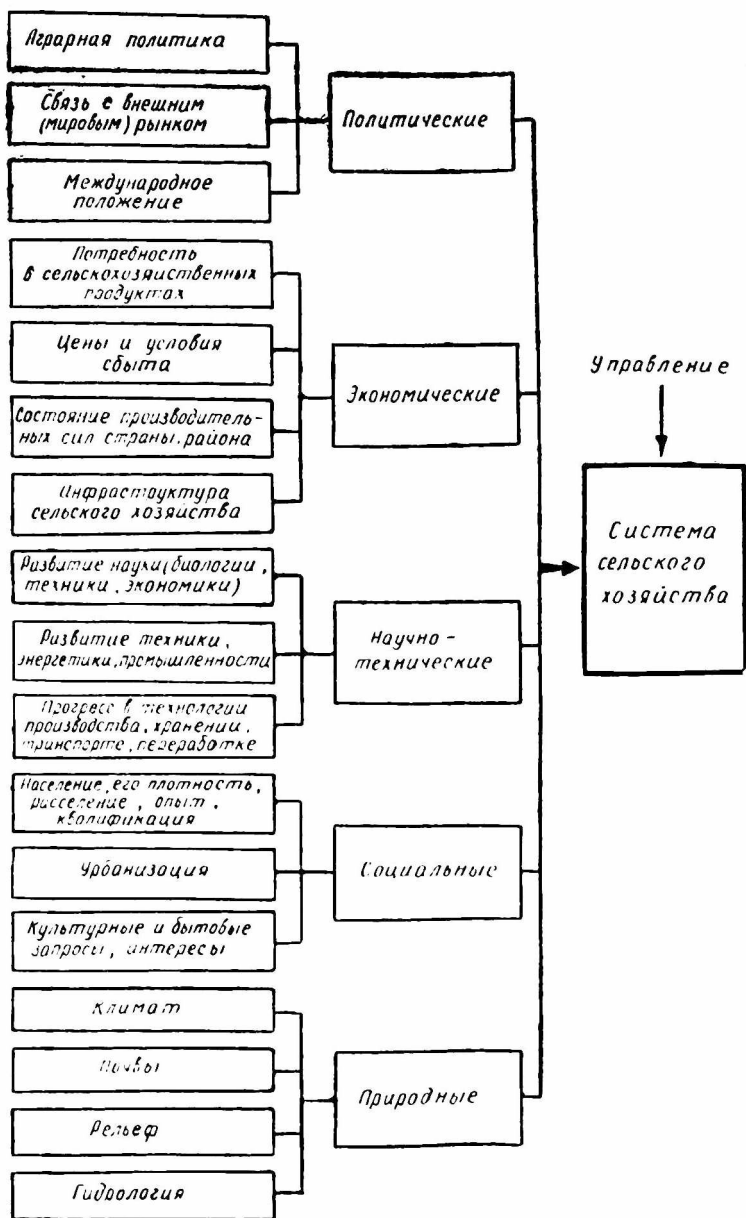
Аграрная политика

Сбязь с внешним (мировым) рынком

Международное положение

Политические

Потребность в сельскохозяйственных продуктах

Цены и условия сбыта

Состояние производительных сил страны, района

Инфраструктура сельского хозяйства

Экономические

Развитие науки (биологии, техники, экономики)

Развитие техники, энергетики, промышленности

Прогресс в технологии производства, хранении, транспорте, переработке

Научно-технические

Население, его плотность, расселение, опыт, квалификация

Урбанизация

Культурные и бытовые запросы, интересы

Социальные

Климат

Почвы

Рельеф

Гидрология

Природные

Управление

Система сельского хозяйства